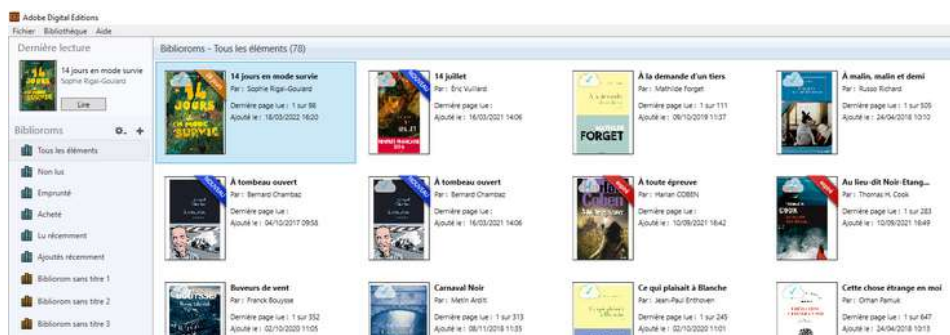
Adobe Digital Editions
Fichier Bibliothèque Aide

Dernière lecture

14 jours en mode survie
Sophie Rigal-Goulard

Lire

Bibliorom

Tous les éléments
Non lus
Emprunté
Acheté
Lu récemment
Ajoutés récemment
Bibliorom sans titre 1
Bibliorom sans titre 2
Bibliorom sans titre 3

Bibliorom - Tous les éléments (78)

14 jours en mode survie
Par : Sophie Rigal-Goulard
Dernière page lue : 1 sur 86
Ajouté le : 18/03/2022 16:20

14 juillet
Par : Éric Vuillard
Dernière page lue :
Ajouté le : 16/03/2021 14:06

À la demande d'un tiers
Par : Mathilde Forget
Dernière page lue : 1 sur 111
Ajouté le : 09/10/2019 11:37

À malin, malin et demi
Par : Russo Richard
Dernière page lue : 1 sur 505
Ajouté le : 24/04/2018 16:14

À tombeau ouvert
Par : Bernard Chambaz
Dernière page lue :
Ajouté le : 04/10/2017 09:58

À tombeau ouvert
Par : Bernard Chambaz
Dernière page lue :
Ajouté le : 16/03/2021 14:06

À toute épreuve
Par : Harlan COBEN
Dernière page lue :
Ajouté le : 10/09/2021 16:42

Au lieu-dit Noir-Etang...
Par : Thomas H. Cook
Dernière page lue : 1 sur 423
Ajouté le : 10/09/2021 16:49

Buveurs de vent
Par : Franck Bouysse
Dernière page lue : 1 sur 352
Ajouté le : 02/10/2020 11:05

Carnaval Noir
Par : Metin Arditi
Dernière page lue : 1 sur 313
Ajouté le : 08/11/2018 11:35

Ce qui plaisait à Blanche
Par : Jean-Paul Enthoven
Dernière page lue : 1 sur 245
Ajouté le : 02/10/2020 11:01

Cette chose étrange en moi
Par : Orhan Pamuk
Dernière page lue : 1 sur 647
Ajouté le : 24/04/2018 10:13